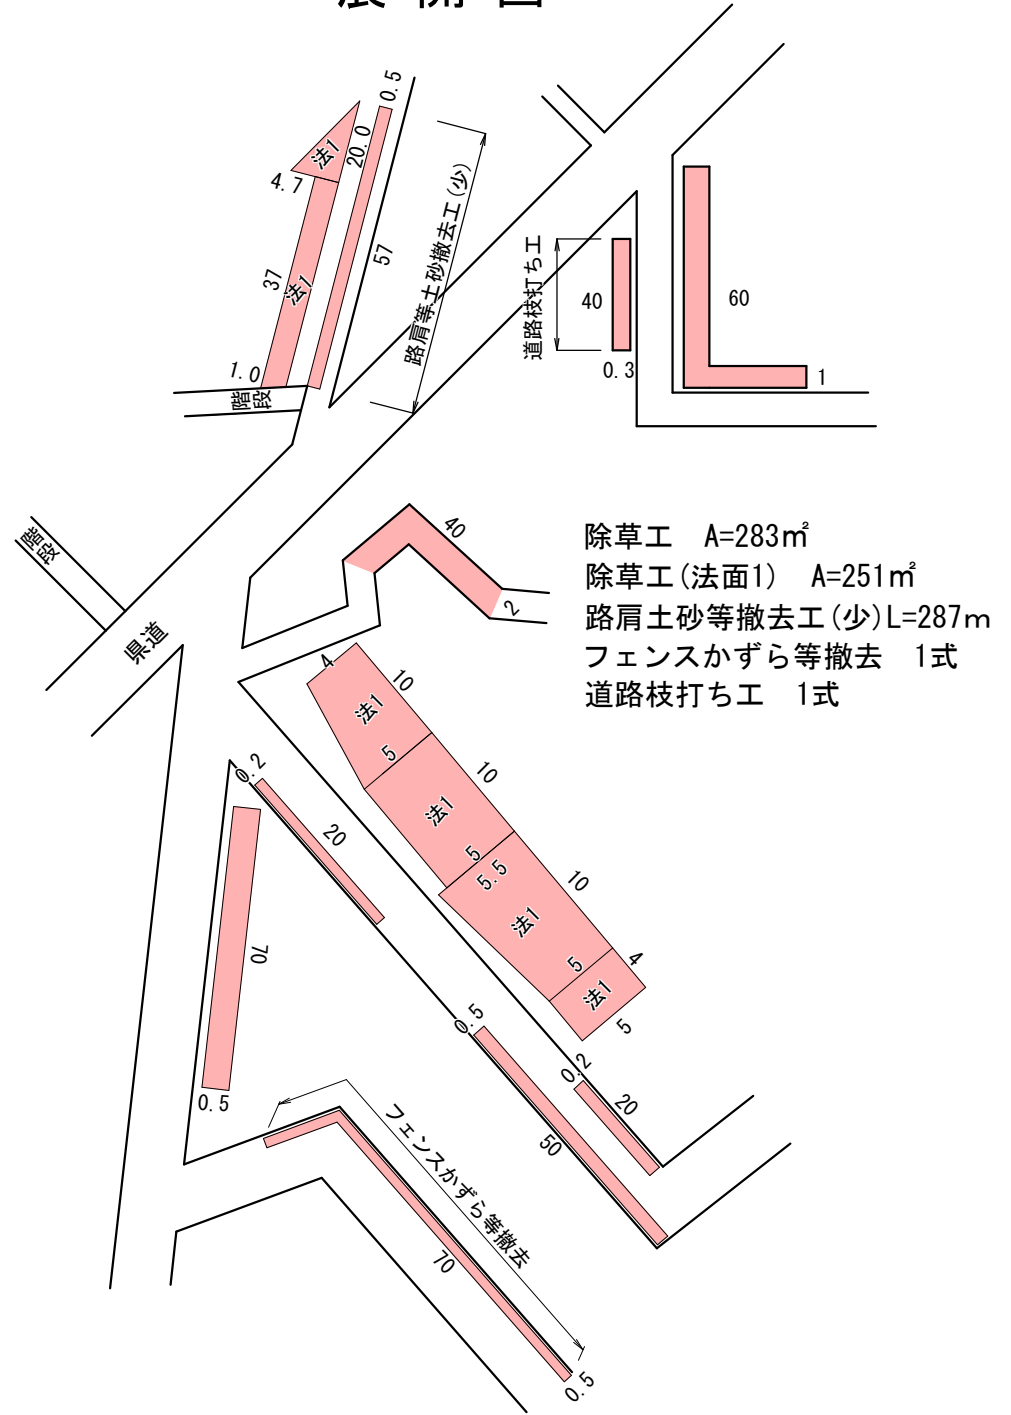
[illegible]

除草工　A=283㎡
除草工(法面1)　A=251㎡
路肩土砂等撤去工(少)L=287m
フェンスかずら等撤去　1式
道路枝打ち工　1式

0.5
法1
20.0
4.7
57
37
法1
1.0
階段
路肩等土砂撤去工(少)
道路枝打ち工
40
0.3
60
1
40
2
階段
県道
4
10
法1
5
10
法1
5
5.5
10
法1
5
4
法1
5
0.2
20
70
0.5
0.5
50
0.2
20
フェンスかずら等撤去
70
0.5